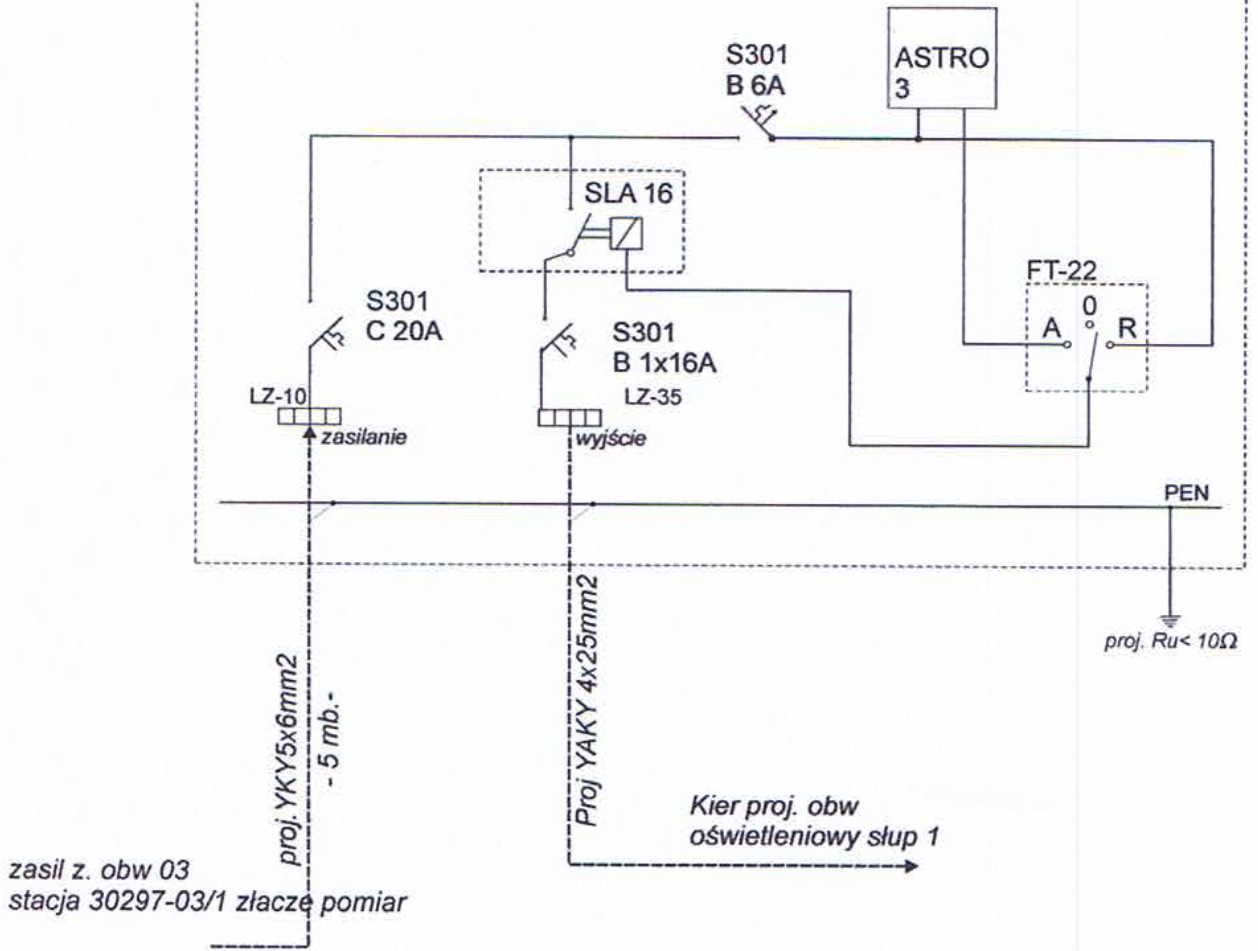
S301
B 6A

ASTRO
3

SLA 16

FT-22

S301
C 20A

S301
B 1x16A

A
0
R

LZ-10
zasilanie

LZ-35
wyjście

PEN

proj. Ru< 10Ω

proj. YKY5x6mm2
- 5 mb.-

Proj YAKY 4x25mm2

Kier proj. obw
oświetleniowy słup 1

zasil z. obw 03
stacja 30297-03/1 złacze pomiar